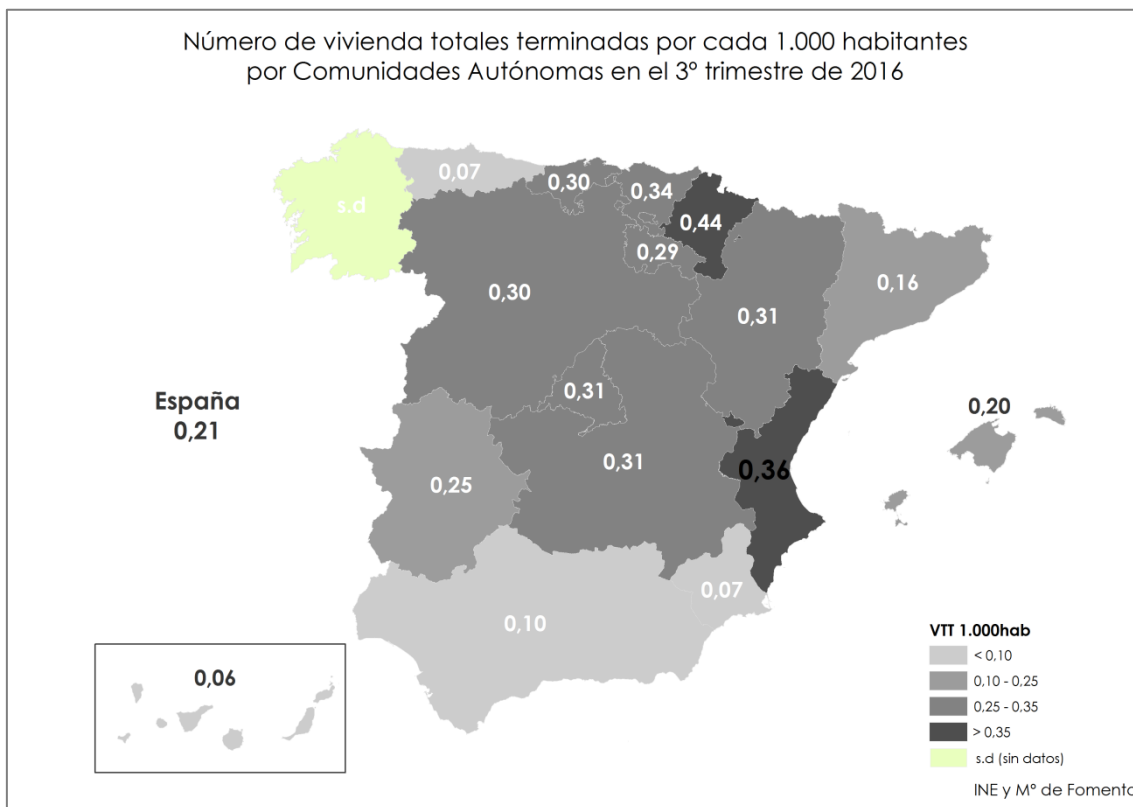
Número de vivienda totales terminadas por cada 1.000 habitantes por Comunidades Autónomas en el 3º trimestre de 2016

s.d

0,07

0,30

0,34

0,44

0,29

0,30

0,16

0,31

0,31

España
0,21

0,20

0,25

0,31

0,36

0,07

0,10

0,06

VTT 1.000hab
< 0,10
0,10 - 0,25
0,25 - 0,35
> 0,35
s.d (sin datos)

INE y Mº de Fomento